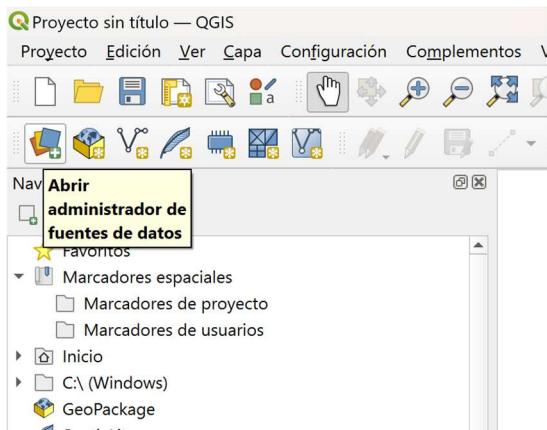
Proyecto sin título — QGIS

Proyecto Edición Ver Capa Configuración Complementos V

Nav

Abrir administrador de fuentes de datos

Favoritos

Marcadores espaciales

Marcadores de proyecto

Marcadores de usuarios

Inicio

C:\ (Windows)

GeoPackage